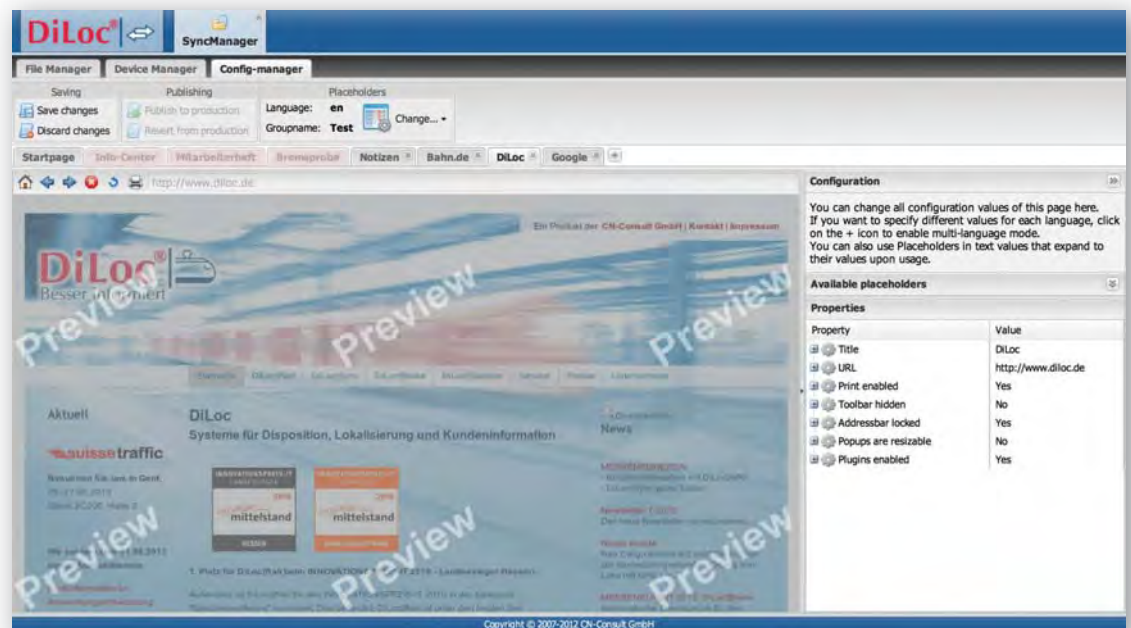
DiLoc®

SyncManager

File Manager | Device Manager | Config-manager

Saving
Save changes
Discard changes

Publishing
Publish to production
Revert from production

Placeholders
Language: en
Groupname: Test
Change...

Startpage | Info-Center | Mitarbeiterheft | Bremsprobe | Notizen | Bahn.de | DiLoc | Google

http://www.diloc.de

Ein Produkt der CN-Consult GmbH | Kontakt | Impressum

DiLoc®
Besser informiert

Preview

Aktuell

suissetraffic

DiLoc
Systeme für Disposition, Lokalisierung und Kundeninformation

mittelstand

mittelstand

News

Preview

Configuration

You can change all configuration values of this page here.
If you want to specify different values for each language, click on the + icon to enable multi-language mode.
You can also use Placeholders in text values that expand to their values upon usage.

Available placeholders

Properties

| Property | Value |
|---|---|
| Title | DiLoc |
| URL | http://www.diloc.de |
| Print enabled | Yes |
| Toolbar hidden | No |
| Addressbar locked | Yes |
| Popups are resizable | No |
| Plugins enabled | Yes |

Copyright © 2007-2012 CN-Consult GmbH